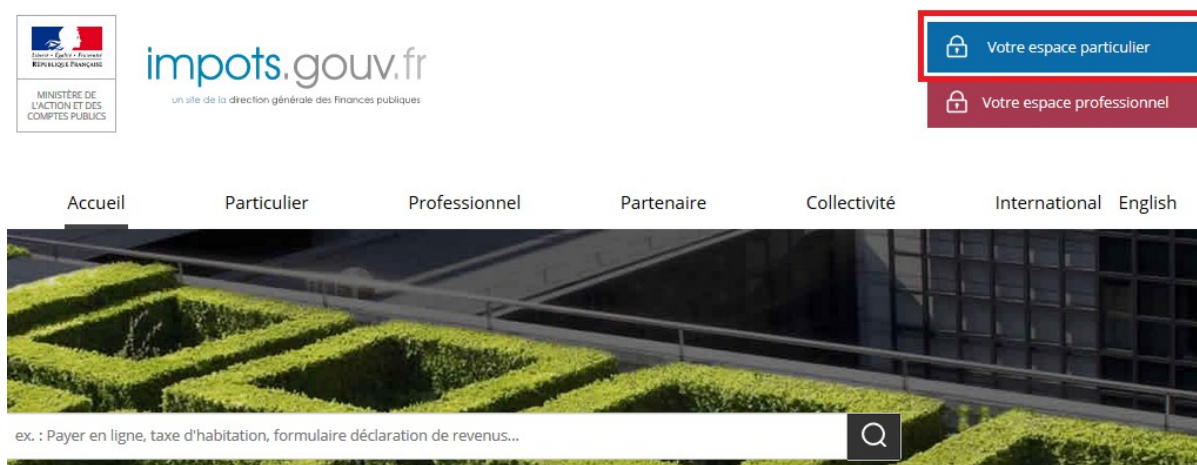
Liberté • Égalité • Fraternité
RÉPUBLIQUE FRANÇAISE

MINISTÈRE DE L'ACTION ET DES COMPTES PUBLICS

impots.gouv.fr
un site de la direction générale des Finances publiques

Votre espace particulier

Votre espace professionnel

Accueil Particulier Professionnel Partenaire Collectivité International English

ex. : Payer en ligne, taxe d'habitation, formulaire déclaration de revenus...